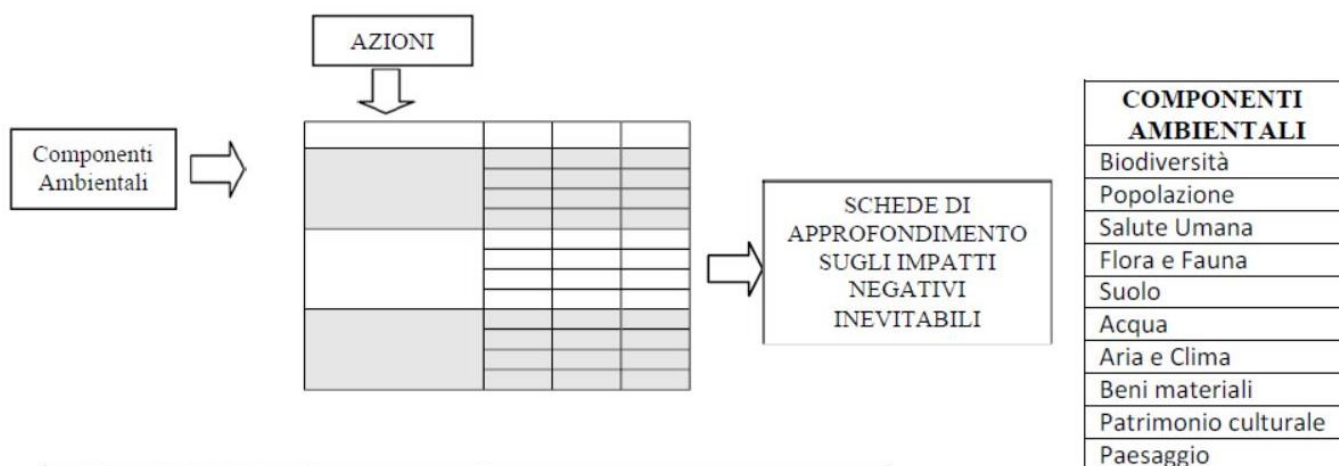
AZIONI

Componenti Ambientali

SCHEDE DI APPROFONDIMENTO SUGLI IMPATTI NEGATIVI INEVITABILI

| COMPONENTI AMBIENTALI |
|---|
| Biodiversità |
| Popolazione |
| Salute Umana |
| Flora e Fauna |
| Suolo |
| Acqua |
| Aria e Clima |
| Beni materiali |
| Patrimonio culturale |
| Paesaggio |